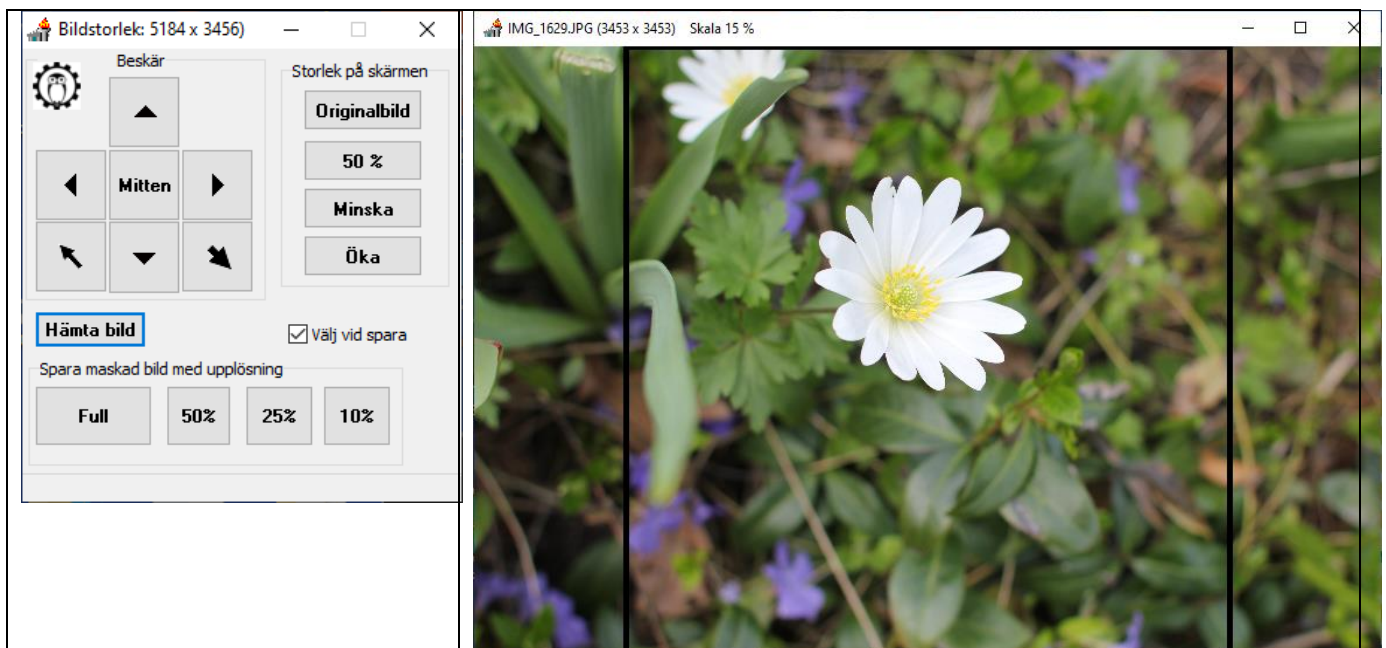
Bildstorlek: 5184 x 3456)

Beskär

Mitten

Storlek på skärmen

Originalbild

50 %

Minska

Öka

Hämta bild

Välj vid spara

Spara maskad bild med upplösning

Full

50%

25%

10%

IMG_1629.JPG (3453 x 3453) Skala 15 %